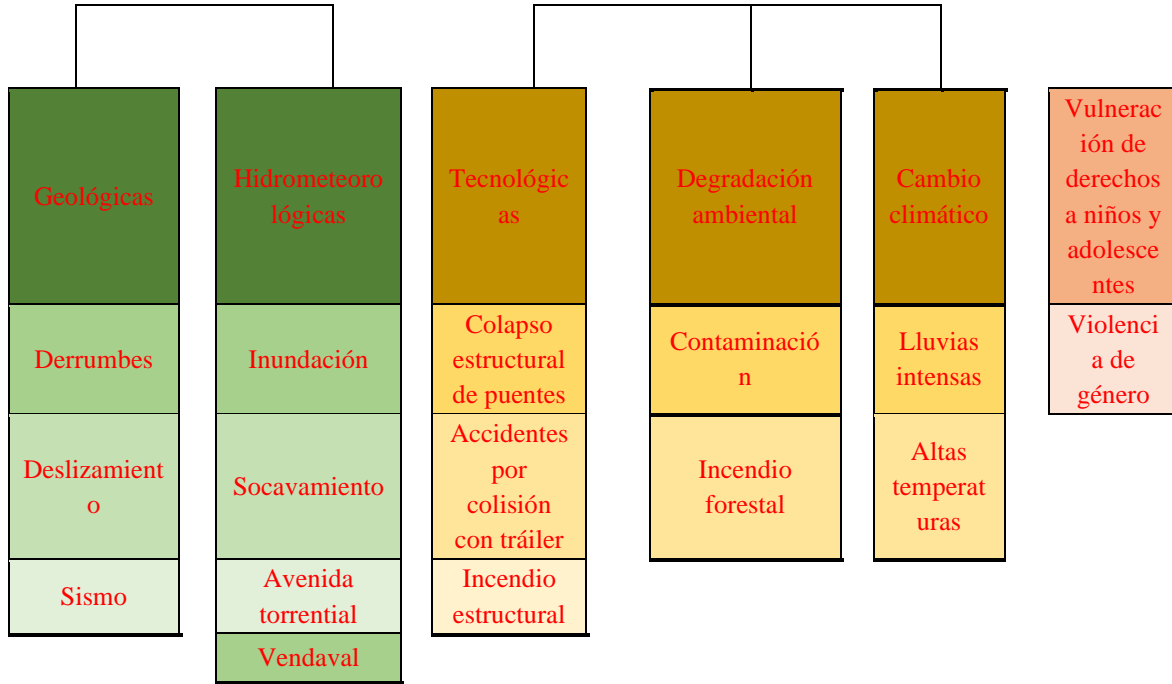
| Geológicas | Hidrometeorológicas | Tecnológicas | Degradación ambiental | Cambio climático | Vulneración de derechos a niños y adolescentes |
|---|---|---|---|---|---|
| Derrumbes | Inundación | Colapso estructural de puentes | Contaminación | Lluvias intensas | Violencia de género |
| Deslizamiento | Socavamiento | Accidentes por colisión con tráiler | Incendio forestal | Altas temperaturas | |
| Sismo | Avenida torrential | Incendio estructural | | | |
| | Vendaval | | | | |